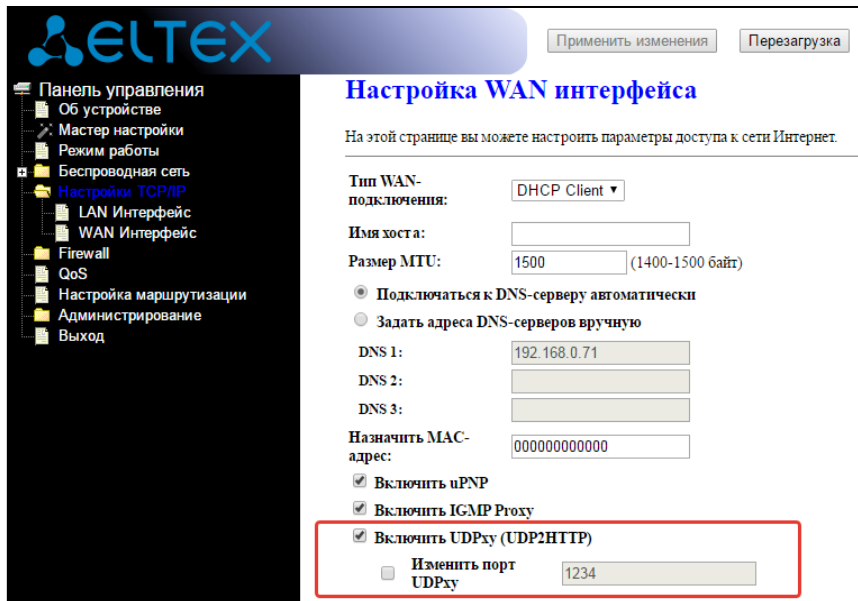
ELTEX

Применить изменения

Перезагрузка

Панель управления
Об устройстве
Мастер настройки
Режим работы
Беспроводная сеть
Настройки TCP/IP
LAN Интерфейс
WAN Интерфейс
Firewall
QoS
Настройка маршрутизации
Администрирование
Выход

Настройка WAN интерфейса

На этой странице вы можете настроить параметры доступа к сети Интернет.

| | |
|---|---|
| Тип WAN-подключения: | DHCP Client |
| Имя хоста: | |
| Размер MTU: | 1500 (1400-1500 байт) |

Подключаться к DNS-серверу автоматически

Задать адреса DNS-серверов вручную

| | |
|---|---|
| DNS 1: | 192.168.0.71 |
| DNS 2: | |
| DNS 3: | |
| Назначить MAC-адрес: | 000000000000 |

Включить uPNP

Включить IGMP Proxy

Включить UDPxy (UDP2HTTP)

Изменить порт UDPxy 1234